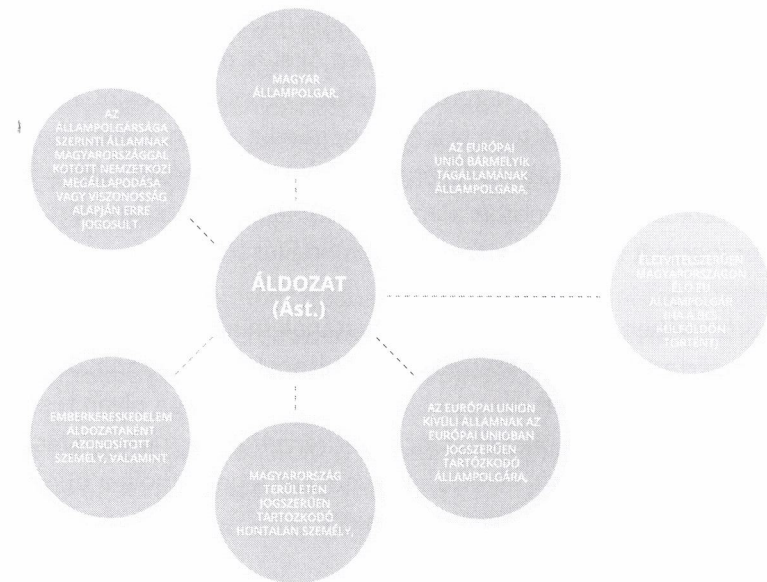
MAGYAR ÁLLAMPOLGÁR,

AZ EURÓPAI UNIÓ BÁRMELYIK TAGÁLLAMÁNAK ÁLLAMPOLGÁRA,

AZ ÁLLAMPOLGÁRSÁGA SZERINTI ÁLLAMNAK MAGYARORSZÁGGAL KÖTÖTT NEMZETKÖZI MEGÁLLAPODÁSA VAGY VISZONOSSÁG ALAPJÁN ERRE JOGOSULT,

ÁLDOZAT (Ást.)

ÉLETVITELSZERŰEN MAGYARORSZÁGON ÉLŐ, EN ÁLLAMPOLGÁR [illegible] KÜLFÖLDÖN TÖRTÉNT

EMBERKERESKEDELEM ÁLDOZATAKÉNT AZONOSÍTOTT SZEMÉLY, VALAMINT

AZ EURÓPAI UNIÓN KÍVÜLI ÁLLAMNAK AZ EURÓPAI UNIÓBAN JOGSZERŰEN TARTÓZKODÓ ÁLLAMPOLGÁRA,

MAGYARORSZÁG TERÜLETÉN JOGSZERŰEN TARTÓZKODÓ HONTALAN SZEMÉLY,